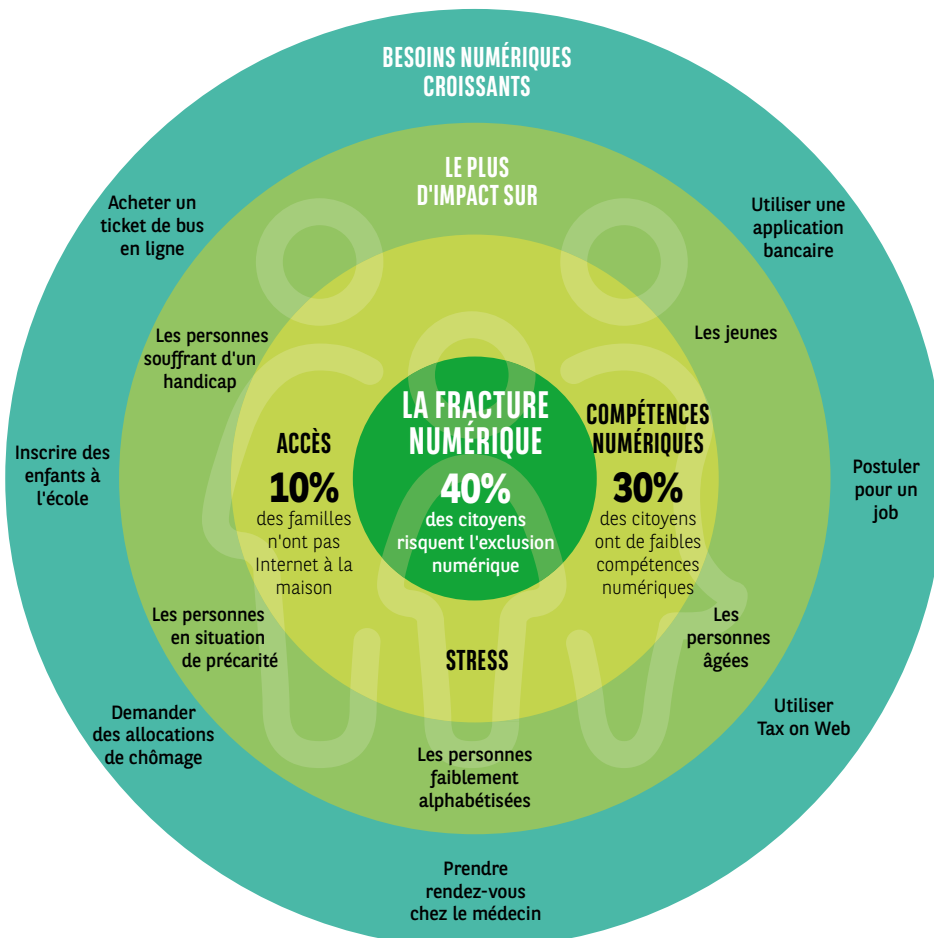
BESOINS NUMÉRIQUES CROISSANTS

LE PLUS D'IMPACT SUR

Acheter un ticket de bus en ligne

Utiliser une application bancaire

Les personnes souffrant d'un handicap

Les jeunes

Inscrire des enfants à l'école

ACCÈS
10%
des familles n'ont pas Internet à la maison

LA FRACTURE NUMÉRIQUE
40%
des citoyens risquent l'exclusion numérique

COMPÉTENCES NUMÉRIQUES
30%
des citoyens ont de faibles compétences numériques

Postuler pour un job

Les personnes en situation de précarité

STRESS

Les personnes âgées

Demander des allocations de chômage

Utiliser Tax on Web

Les personnes faiblement alphabétisées

Prendre rendez-vous chez le médecin